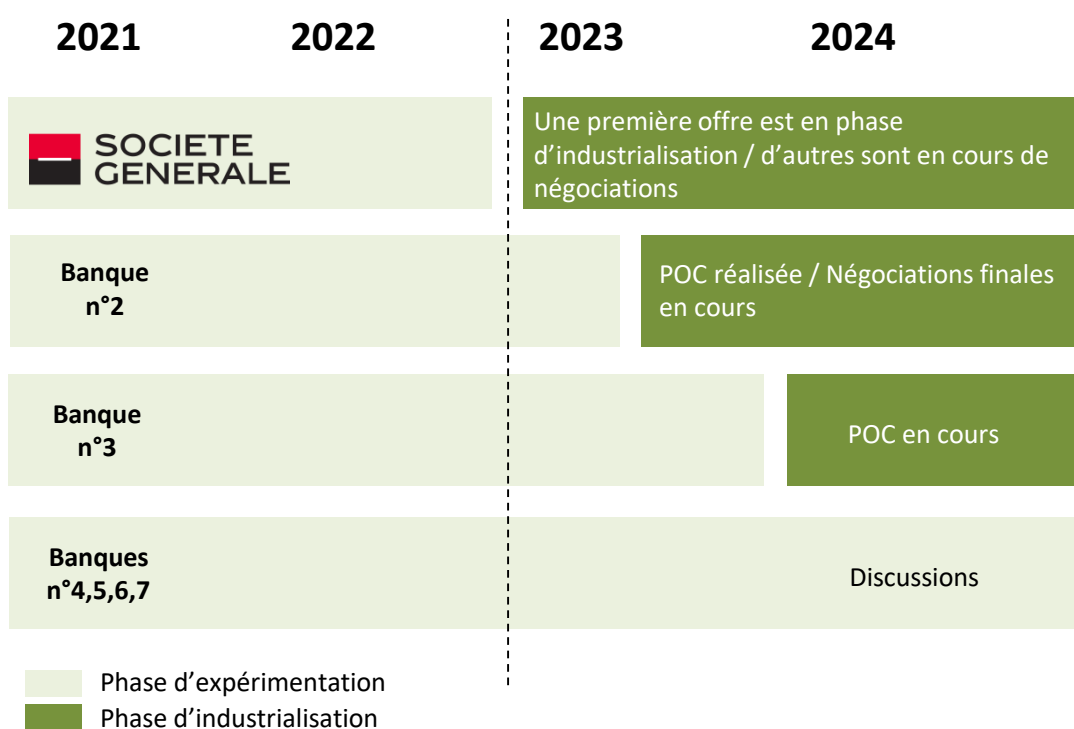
2021 2022 2023 2024

SOCIETE GENERALE

Une première offre est en phase d'industrialisation / d'autres sont en cours de négociations

Banque n°2

POC réalisée / Négociations finales en cours

Banque n°3

POC en cours

Banques n°4,5,6,7

Discussions

Phase d'expérimentation
Phase d'industrialisation